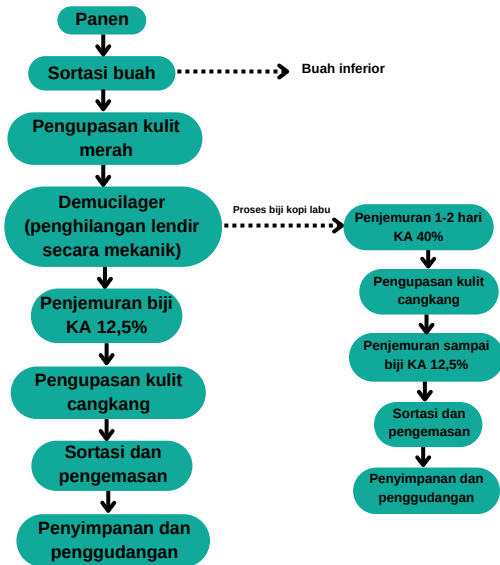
Panen

Sortasi buah

Buah inferior

Pengupasan kulit merah

Demucilager (penghilangan lendir secara mekanik)

Proses biji kopi labu

Penjemuran biji KA 12,5%

Pengupasan kulit cangkang

Sortasi dan pengemasan

Penyimpanan dan penggudangan

Penjemuran 1-2 hari KA 40%

Pengupasan kulit cangkang

Penjemuran sampai biji KA 12,5%

Sortasi dan pengemasan

Penyimpanan dan penggudangan